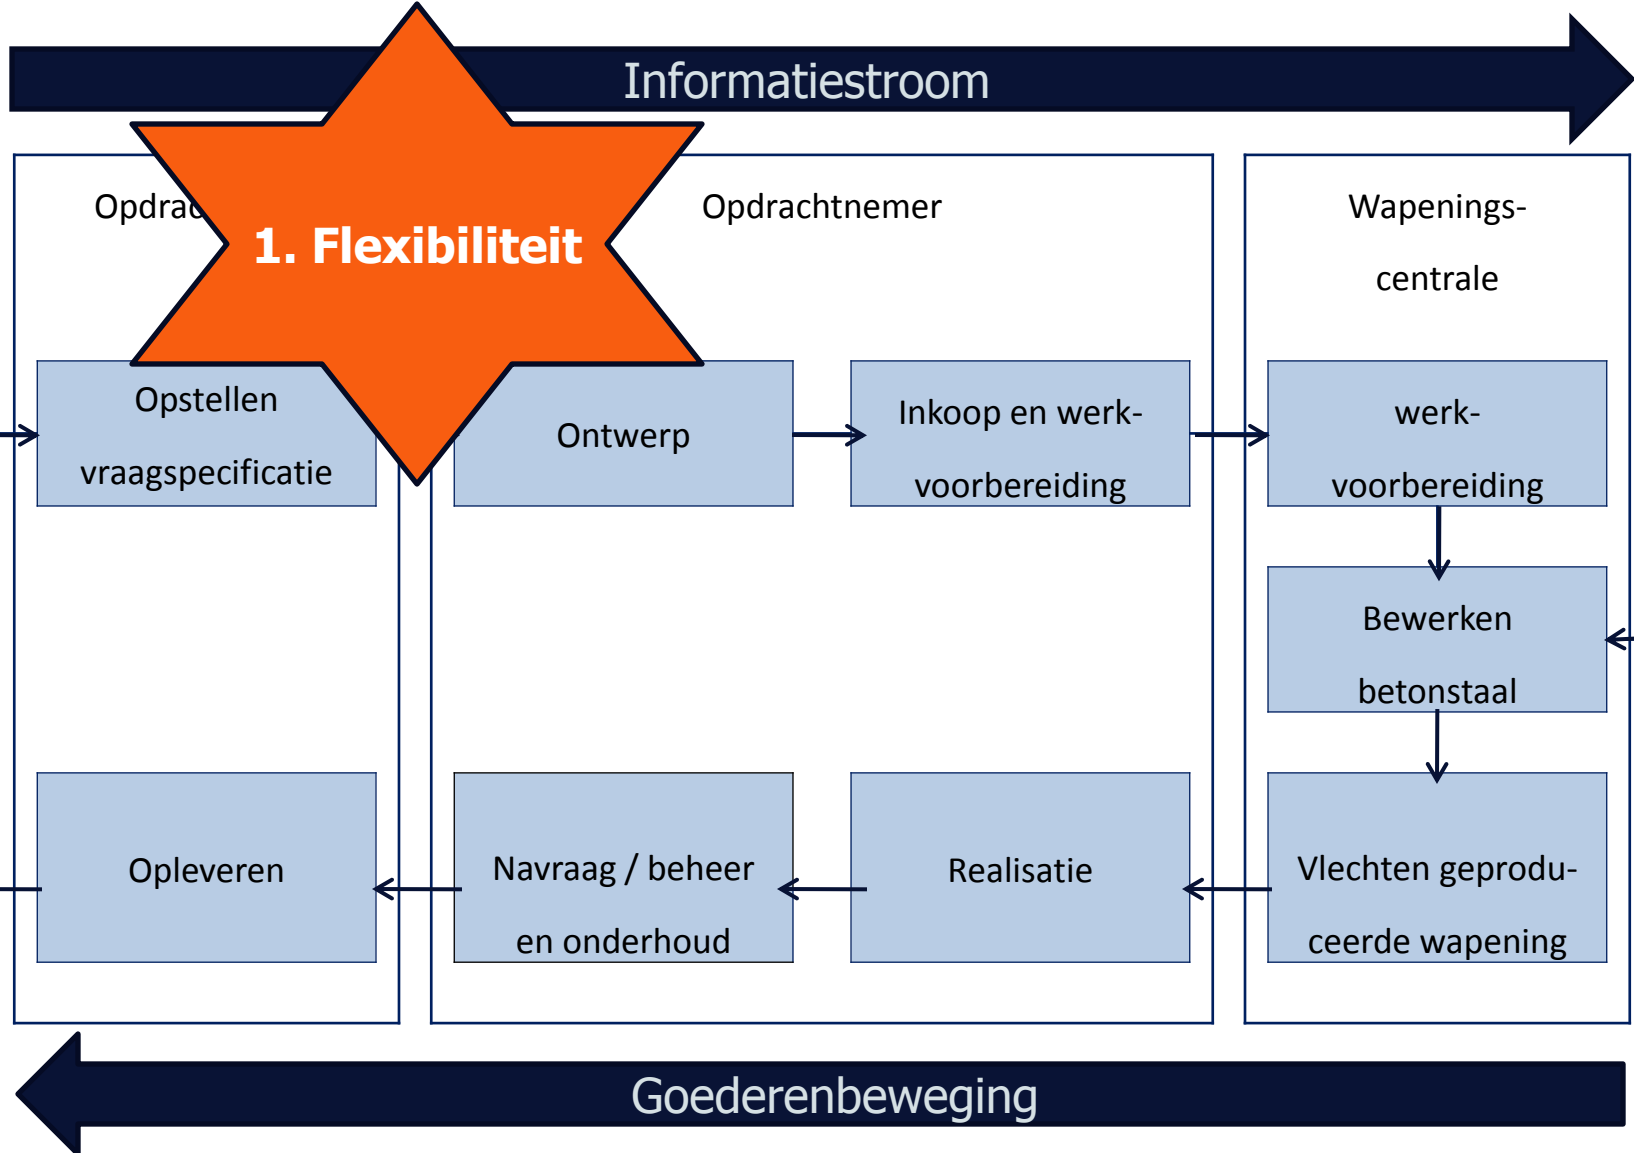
Informatiestroom

Opdrac

1. Flexibiliteit

Opdrachtnemer

Wapenings-centrale

Opstellen vraagspecificatie

Ontwerp

Inkoop en werkvoorbereiding

werkvoorbereiding

Bewerken betonstaal

Opleveren

Navraag / beheer en onderhoud

Realisatie

Vlechten geproduceerde wapening

Goederenbeweging